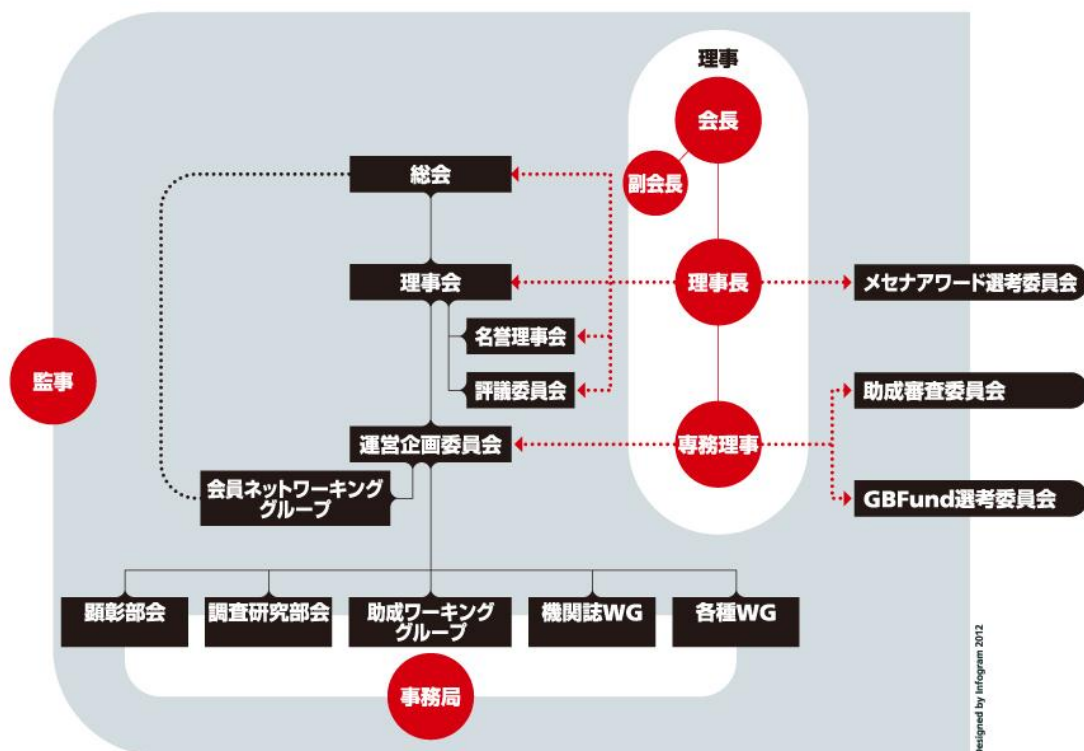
理事

会長

副会長

総会

理事会

理事長

メセナアワード選考委員会

名誉理事会

評議委員会

監事

助成審査委員会

運営企画委員会

専務理事

会員ネットワーキンググループ

GBFund選考委員会

顕彰部会

調査研究部会

助成ワーキンググループ

機関誌WG

各種WG

事務局

esigned by Infogram 2012